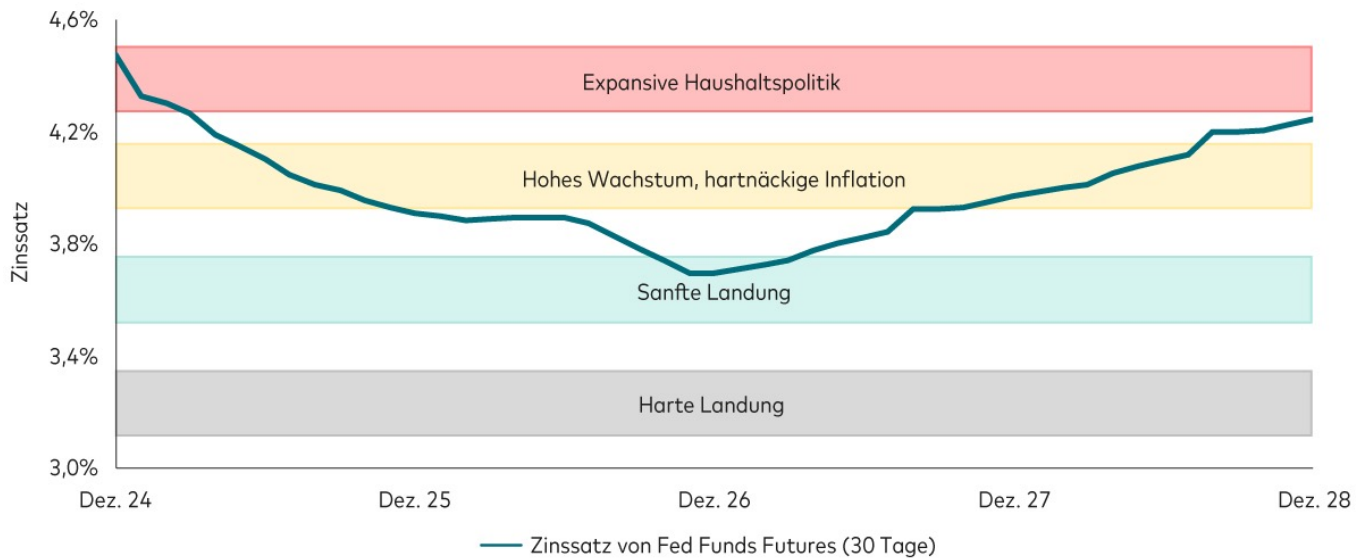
4,6%
4,2%
3,8%
3,4%
3,0%
Zinssatz

Expansive Haushaltspolitik
Hohes Wachstum, hartnäckige Inflation
Sanfte Landung
Harte Landung

Dez. 24
Dez. 25
Dez. 26
Dez. 27
Dez. 28

Zinssatz von Fed Funds Futures (30 Tage)